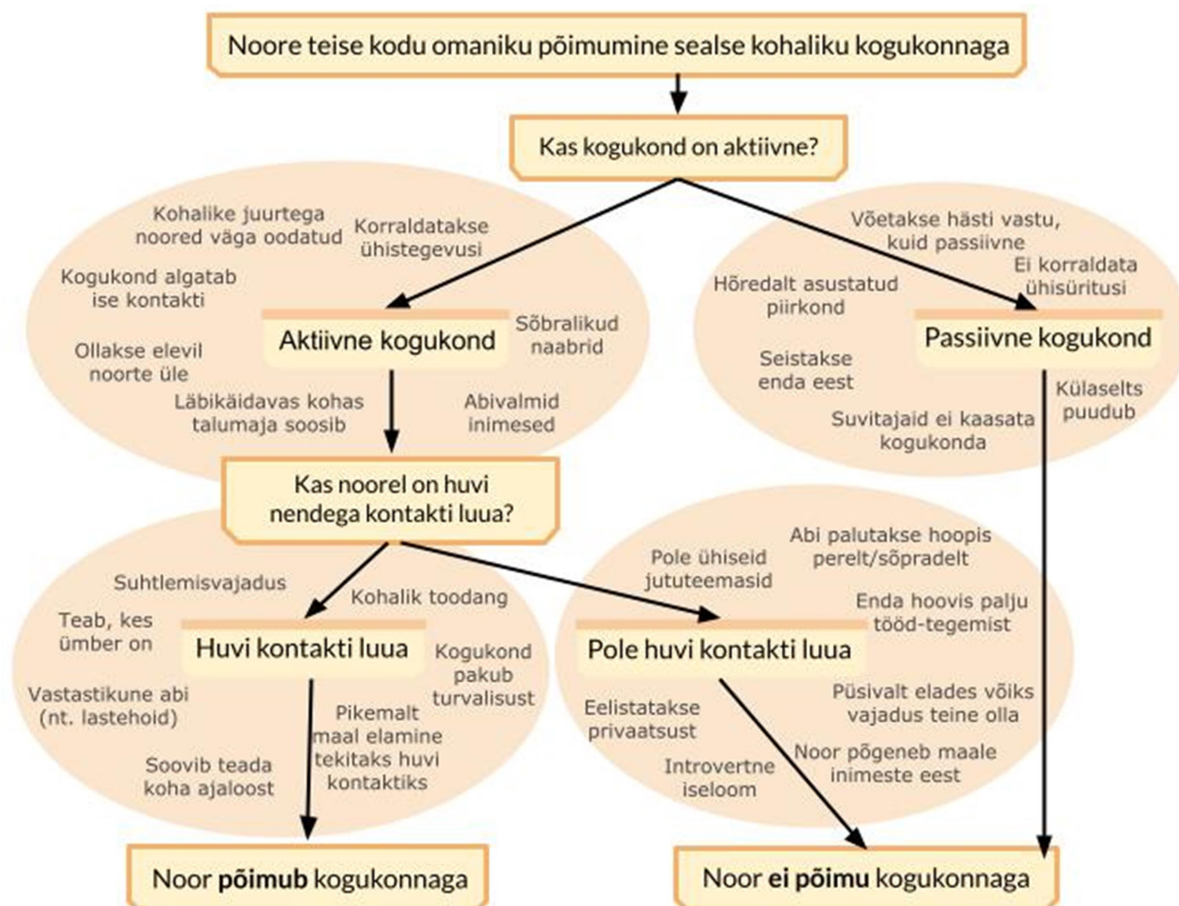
Noore teise kodu omaniku põimumine sealse kohaliku kogukonnaga

Kas kogukond on aktiivne?

Kohalike juurtega noored väga oodatud

Korraldatakse ühistegevusi

Kogukond algatab ise kontakti

Ollakse elevil noorte üle

Aktiivne kogukond

Sõbralikud naabrid

Läbikäidavas kohas talumaja soosib

Abivalmid inimesed

Võetakse hästi vastu, kuid passiivne

Ei korraldata ühisüritusi

Hõredalt asustatud piirkond

Passiivne kogukond

Seistakse enda eest

Külaselts puudub

Suvitajaid ei kaasata kogukonda

Kas noorel on huvi nendega kontakti luua?

Suhtlemisvajadus

Kohalik toodang

Teab, kes ümber on

Huvi kontakti luua

Kogukond pakub turvalisust

Vastastikune abi (nt. lastehoid)

Pikemalt maal elamine tekitaks huvi kontaktiks

Soovib teada koha ajaloost

Pole ühiseid jututeemasid

Abi palutakse hoopis perelt/sõpradelt

Enda hoovis palju tööd-tegemist

Pole huvi kontakti luua

Püsivalt elades võiks vajadus teine olla

Eelistatakse privaatsust

Noor põgeneb maale inimeste eest

Introvertne iseloom

Noor põimub kogukonnaga

Noor ei põimu kogukonnaga